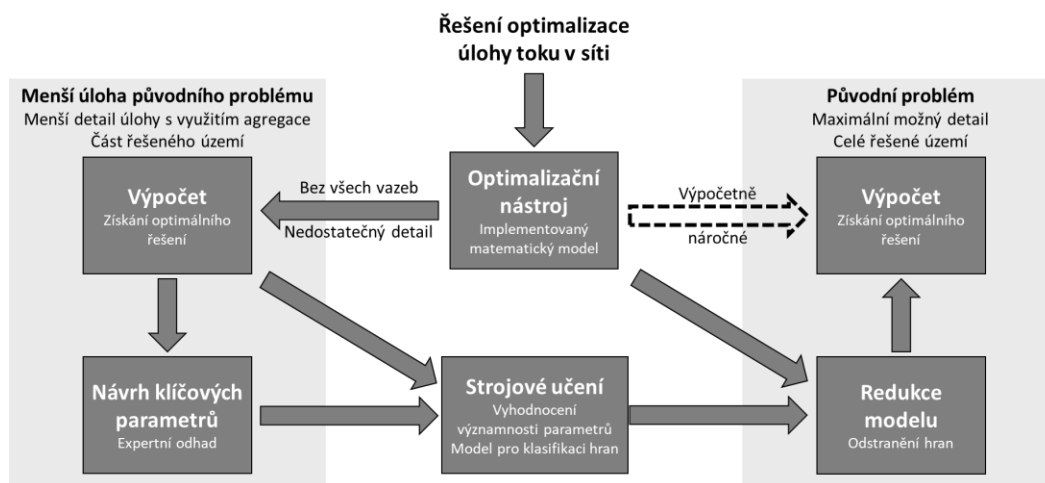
Řešení optimalizace úlohy toku v síti

Menší úloha původního problému
Menší detail úlohy s využitím agregace
Část řešeného území

Výpočet
Získání optimálního řešení

Bez všech vazeb

Nedostatečný detail

Optimalizační nástroj
Implementovaný matematický model

Výpočetně

náročné

Původní problém
Maximální možný detail
Celé řešené území

Výpočet
Získání optimálního řešení

Návrh klíčových parametrů
Expertní odhad

Strojové učení
Vyhodnocení významnosti parametrů
Model pro klasifikaci hran

Redukce modelu
Odstranění hran